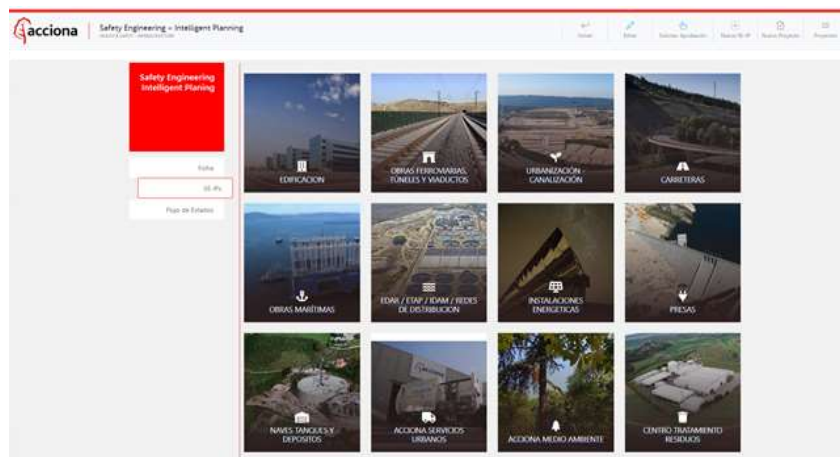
acciona | Safety Engineering – Intelligent Planning

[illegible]

Inicio Editar Solicitar Aprobación Nuevo SE-IP Nuevo Proyecto Proyectos

Safety Engineering Intelligent Planing

Ficha

SE-IPs

Flujo de Estados

EDIFICACION

OBRAS FERROVIARIAS, TUNELES Y VIADUCTOS

URBANIZACION - CANALIZACION

CARRETERAS

OBRAS MARÍTIMAS

EDAR / ETAP / IDAM / REDES DE DISTRIBUCION

INSTALACIONES ENERGETICAS

PRESAS

NAVES TANQUES Y DEPOSITOS

ACCIONA SERVICIOS URBANOS

ACCIONA MEDIO AMBIENTE

CENTRO TRATAMIENTO RESIDUOS